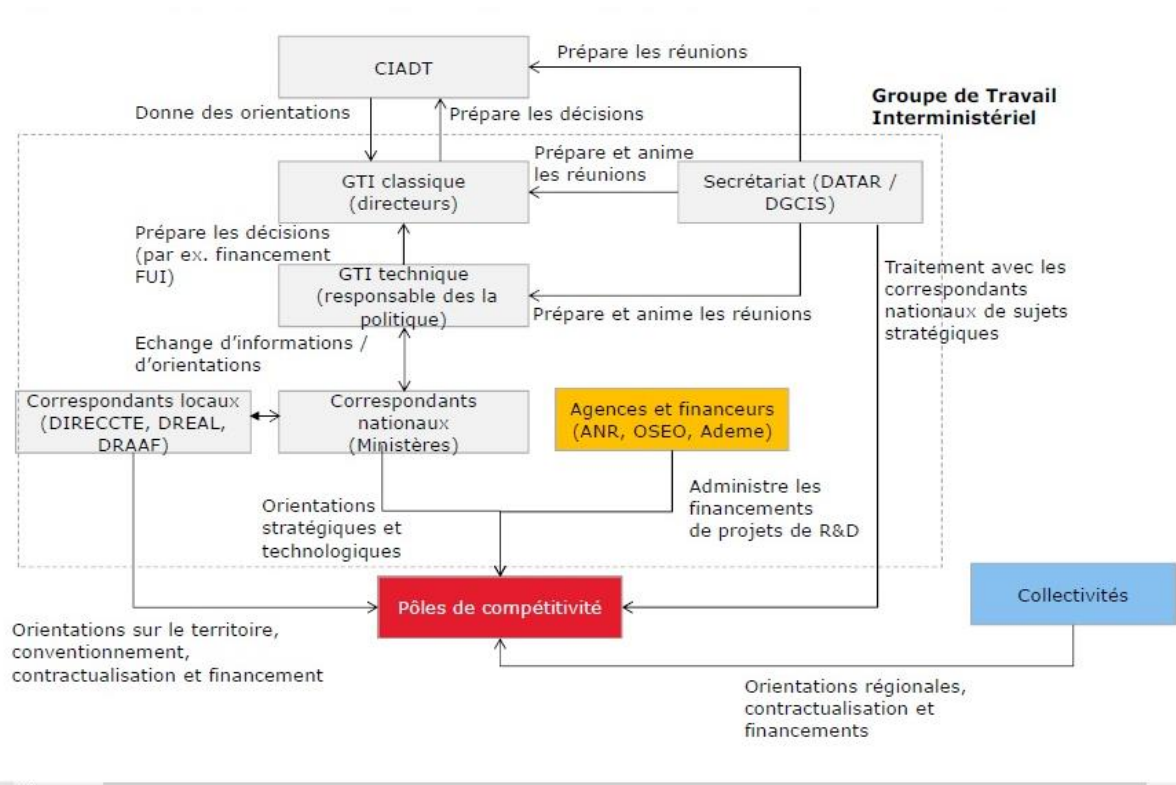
CIADT

Prépare les réunions

Donne des orientations

Prépare les décisions

Groupe de Travail Interministériel

Prépare et anime les réunions

GTI classique (directeurs)

Secrétariat (DATAR / DGCIS)

Prépare les décisions (par ex. financement FUI)

GTI technique (responsable des la politique)

Prépare et anime les réunions

Traitement avec les correspondants nationaux de sujets stratégiques

Echange d'informations / d'orientations

Correspondants locaux (DIRECCTE, DREAL, DRAAF)

Correspondants nationaux (Ministères)

Agences et financeurs (ANR, OSEO, Ademe)

Orientations stratégiques et technologiques

Administre les financements de projets de R&D

Pôles de compétitivité

Collectivités

Orientations sur le territoire, conventionnement, contractualisation et financement

Orientations régionales, contractualisation et financements